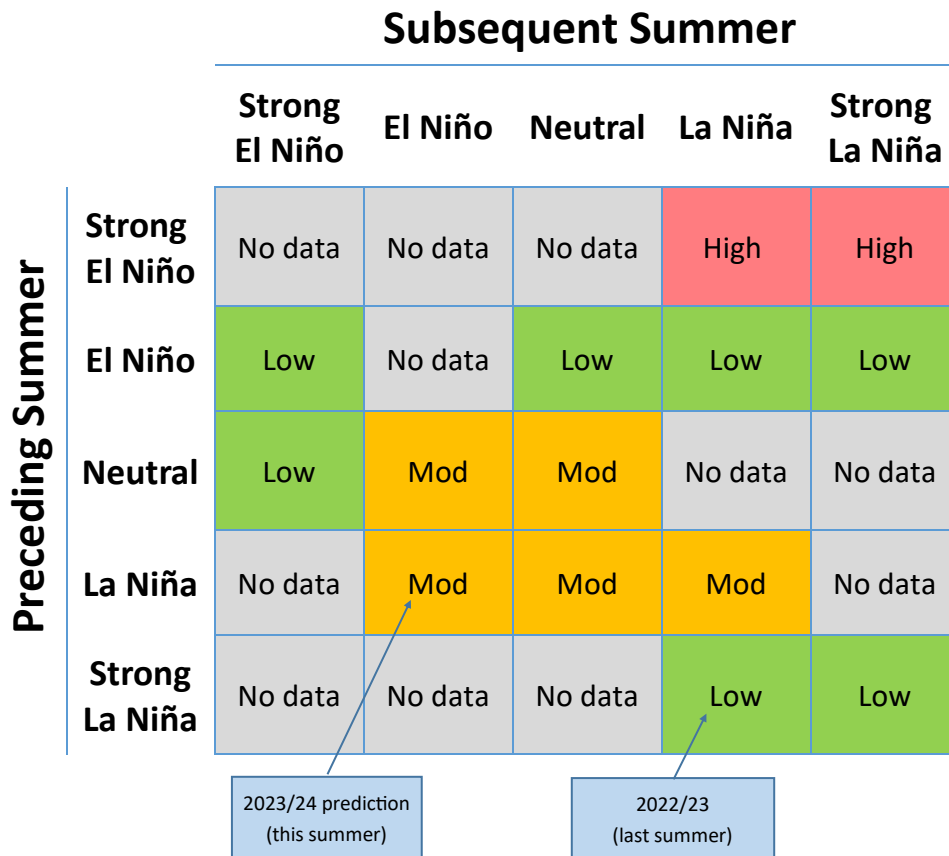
Subsequent Summer

Preceding Summer

| | Strong El Niño | El Niño | Neutral | La Niña | Strong La Niña |
|---|---|---|---|---|---|
| Strong El Niño | No data | No data | No data | High | High |
| El Niño | Low | No data | Low | Low | Low |
| Neutral | Low | Mod | Mod | No data | No data |
| La Niña | No data | Mod | Mod | Mod | No data |
| Strong La Niña | No data | No data | No data | Low | Low |

2023/24 prediction (this summer)

2022/23 (last summer)